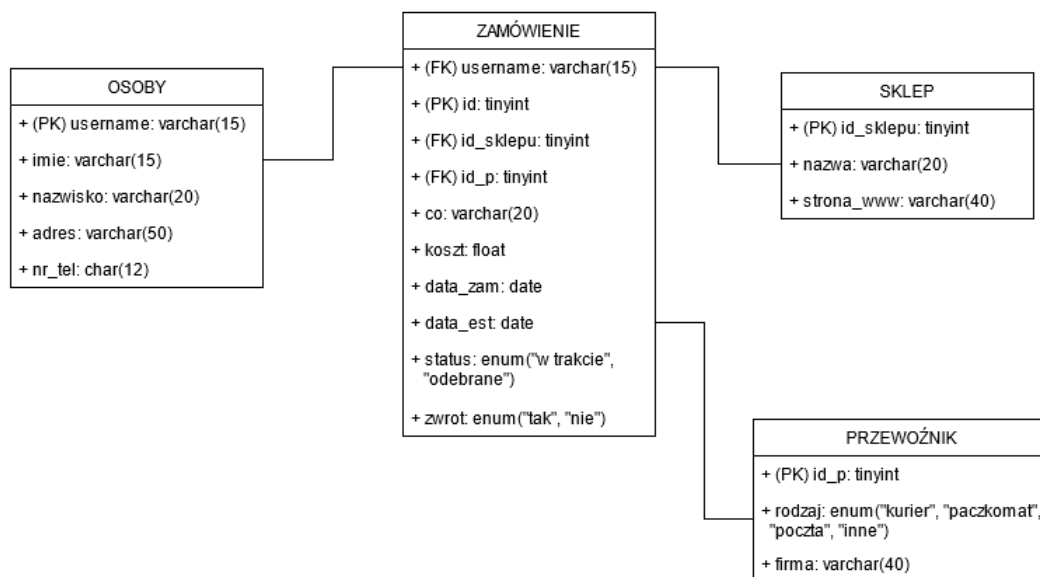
ZAMÓWIENIE

+ (FK) username: varchar(15)

+ (PK) id: tinyint

+ (FK) id_sklepu: tinyint

+ (FK) id_p: tinyint

+ co: varchar(20)

+ koszt: float

+ data_zam: date

+ data_est: date

+ status: enum("w trakcie", "odebrane")

+ zwrot: enum("tak", "nie")

OSOBY

+ (PK) username: varchar(15)

+ imie: varchar(15)

+ nazwisko: varchar(20)

+ adres: varchar(50)

+ nr_tel: char(12)

SKLEP

+ (PK) id_sklepu: tinyint

+ nazwa: varchar(20)

+ strona_www: varchar(40)

PRZEWOŹNIK

+ (PK) id_p: tinyint

+ rodzaj: enum("kurier", "paczkomat", "poczta", "inne")

+ firma: varchar(40)